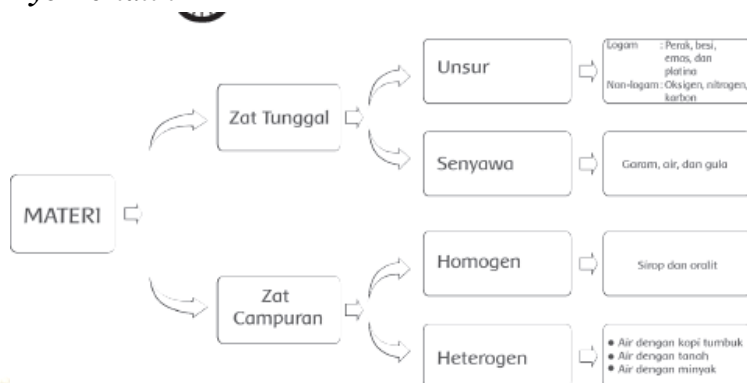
MATERI

Zat Tunggal

Unsur

Logam : Perak, besi, emas, dan platina
Non-logam : Oksigen, nitrogen, karbon

Senyawa

Garam, air, dan gula

Zat Campuran

Homogen

Sirop dan oralit

Heterogen

• Air dengan kopi tumbuk
• Air dengan tanah
• Air dengan minyak